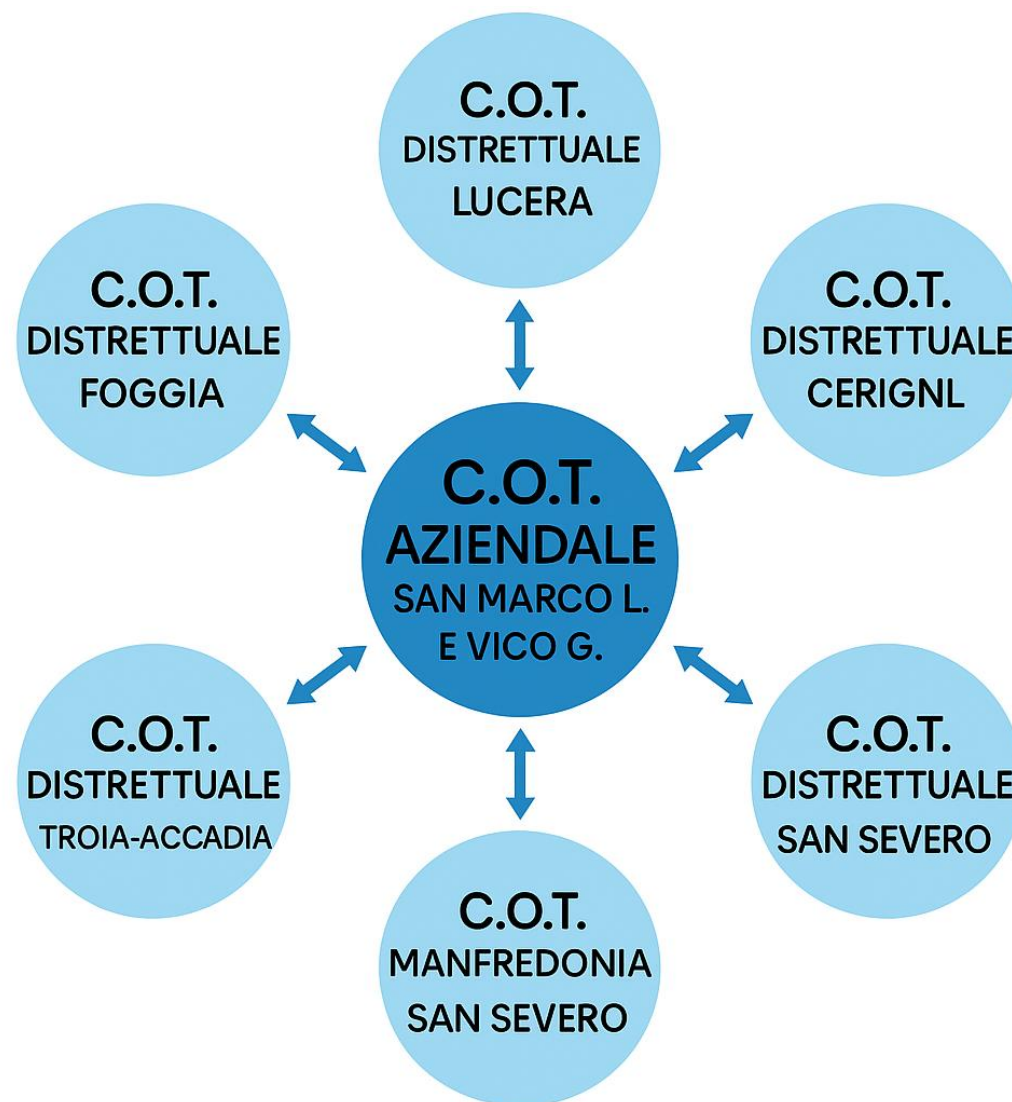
C.O.T.
DISTRETTUALE
LUCERA

C.O.T.
DISTRETTUALE
FOGGIA

C.O.T.
DISTRETTUALE
CERIGNL

C.O.T.
AZIENDALE
SAN MARCO L.
E VICO G.

C.O.T.
DISTRETTUALE
TROIA-ACCADIA

C.O.T.
DISTRETTUALE
SAN SEVERO

C.O.T.
MANFREDONIA
SAN SEVERO